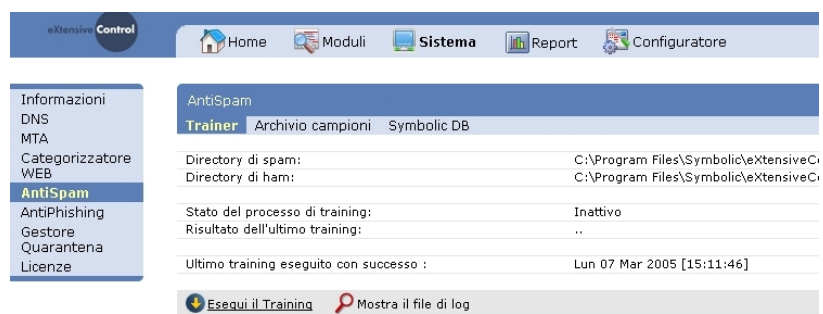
eXtensive Control

Home Moduli Sistema Report Configuratore

Informazioni
DNS
MTA
Categorizzatore WEB
AntiSpam
AntiPhishing
Gestore Quarantena
Licenze

AntiSpam

Trainer Archivio campioni Symbolic DB

| | |
|---|---|
| Directory di spam: | C:\Program Files\Symbolic\eXtensiveC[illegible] |
| Directory di ham: | C:\Program Files\Symbolic\eXtensiveC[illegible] |
| Stato del processo di training: | Inattivo |
| Risultato dell'ultimo training: | .. |
| Ultimo training eseguito con successo : | Lun 07 Mar 2005 [15:11:46] |

Esegui il Training Mostra il file di log